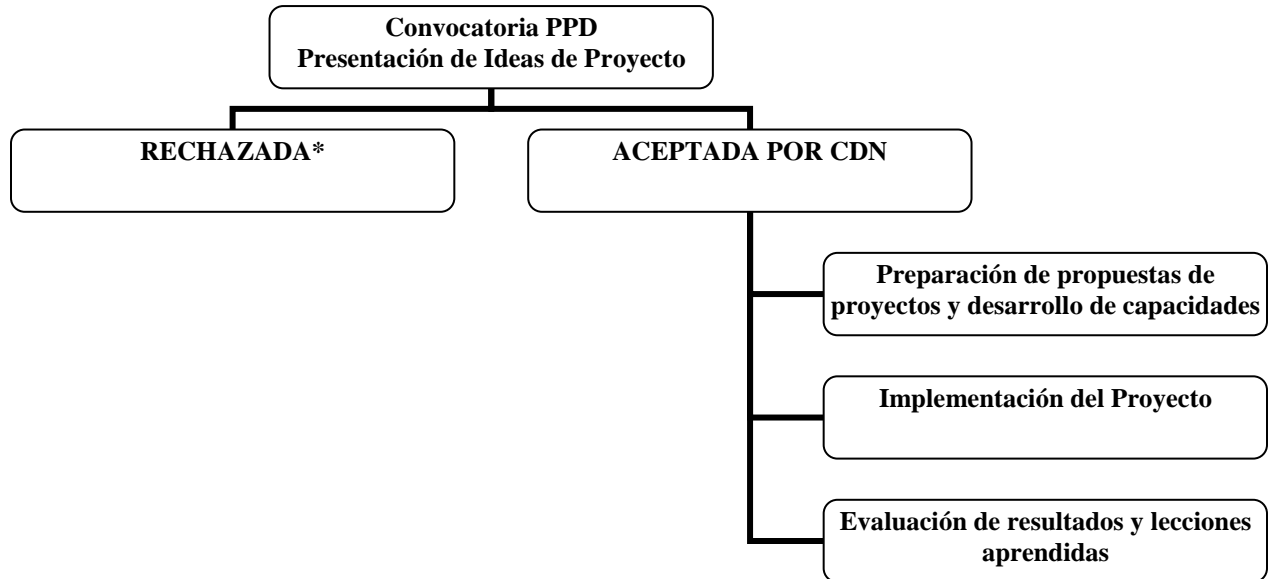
Convocatoria PPD
Presentación de Ideas de Proyecto

RECHAZADA*

ACEPTADA POR CDN

Preparación de propuestas de proyectos y desarrollo de capacidades

Implementación del Proyecto

Evaluación de resultados y lecciones aprendidas